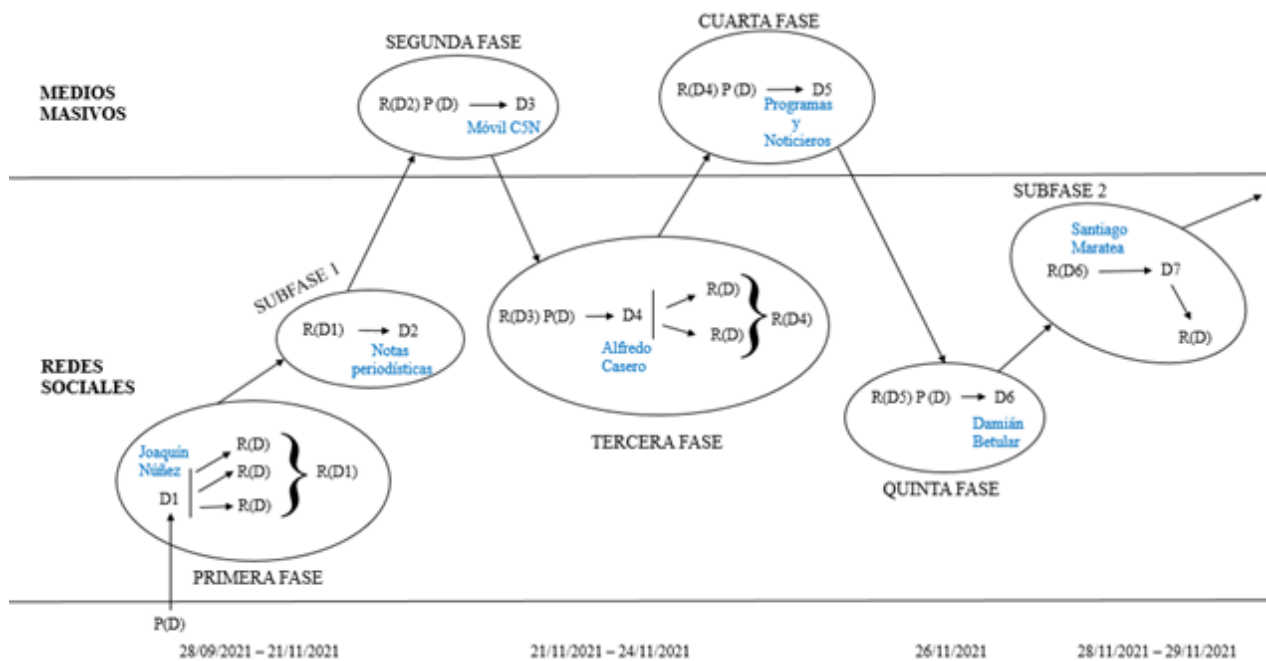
CUARTA FASE

SEGUNDA FASE

MEDIOS MASIVOS

R(D2) P (D) → D3
Móvil C5N

R(D4) P (D) → D5
Programas y Noticieros

SUBFASE 2

Santiago Maratea
R(D6) → D7
R(D)

SUBFASE 1

R(D1) → D2
Notas periodísticas

R(D3) P(D) → D4
R(D)
R(D)
R(D4)
Alfredo Casero

REDES SOCIALES

R(D5) P (D) → D6
Damián Betular

Joaquín Núñez
D1
R(D)
R(D)
R(D)
R(D1)

TERCERA FASE

QUINTA FASE

PRIMERA FASE

P(D)

28/09/2021 – 21/11/2021

21/11/2021 – 24/11/2021

26/11/2021

28/11/2021 – 29/11/2021